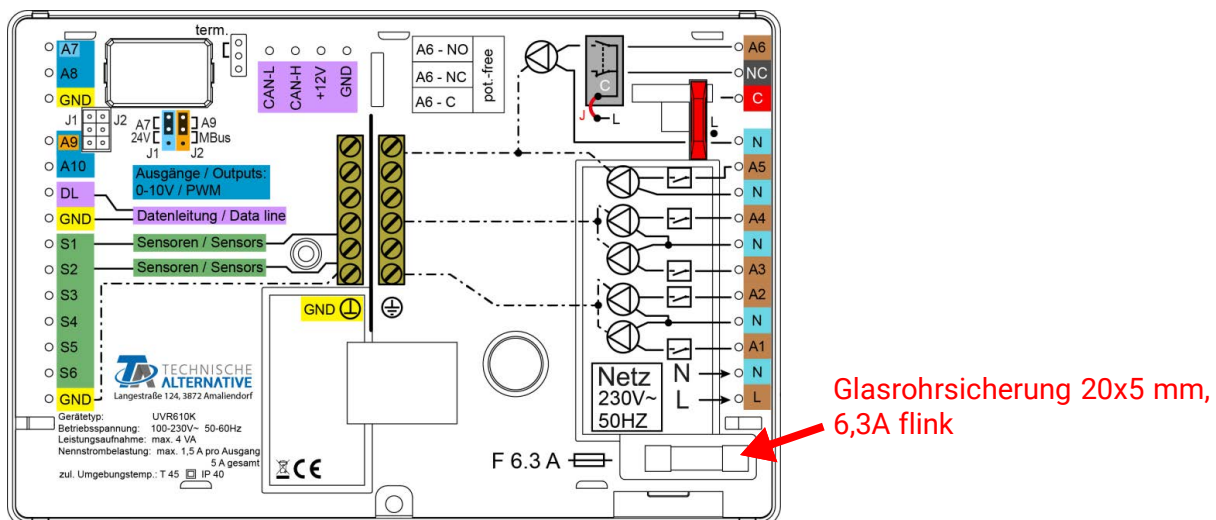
term.

A7
A8
GND
J1 J2
A9
A10
DL
GND
S1
S2
S3
S4
S5
S6
GND

CAN-L CAN-H +12V GND

A7 A9
24V MBus
J1 J2

Ausgänge / Outputs:
0-10V / PWM

Datenleitung / Data line
Sensoren / Sensors
Sensoren / Sensors

| A6 - NO | pot.-free |
|---|---|
| A6 - NC | |
| A6 - C | |

C
J
L
L

A6
NC
C
N
A5
N
A4
N
A3
A2
N
A1
N
L

GND

TECHNISCHE ALTERNATIVE
Langestraße 124, 3872 Amaliendorf

Gerätetyp: UVR610K
Betriebsspannung: 100-230V~ 50-60Hz
Leistungsaufnahme: max. 4 VA
Nennstrombelastung: max. 1,5 A pro Ausgang
5 A gesamt
zul. Umgebungstemp.: T 45 IP 40

CE

Netz
230V~
50HZ
N
L

F 6.3 A

Glasrohrsicherung 20x5 mm,
6,3A flink